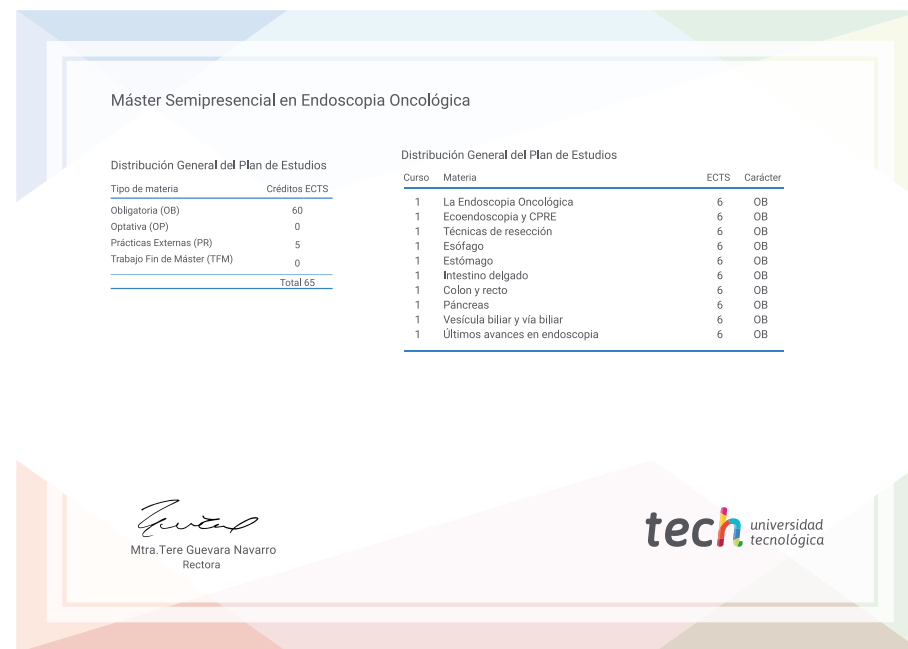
Máster Semipresencial en Endoscopia Oncológica

Distribución General del Plan de Estudios

| Tipo de materia | Créditos ECTS |
|---|---|
| Obligatoria (OB) | 60 |
| Optativa (OP) | 0 |
| Prácticas Externas (PR) | 5 |
| Trabajo Fin de Máster (TFM) | 0 |
| | Total 65 |

Distribución General del Plan de Estudios

| Curso | Materia | ECTS | Carácter |
|---|---|---|---|
| 1 | La Endoscopia Oncológica | 6 | OB |
| 1 | Ecoendoscopia y CPRE | 6 | OB |
| 1 | Técnicas de resección | 6 | OB |
| 1 | Esófago | 6 | OB |
| 1 | Estómago | 6 | OB |
| 1 | Intestino delgado | 6 | OB |
| 1 | Colon y recto | 6 | OB |
| 1 | Páncreas | 6 | OB |
| 1 | Vesícula biliar y vía biliar | 6 | OB |
| 1 | Últimos avances en endoscopia | 6 | OB |

Mtra.Tere Guevara Navarro
Rectora

tech universidad tecnológica